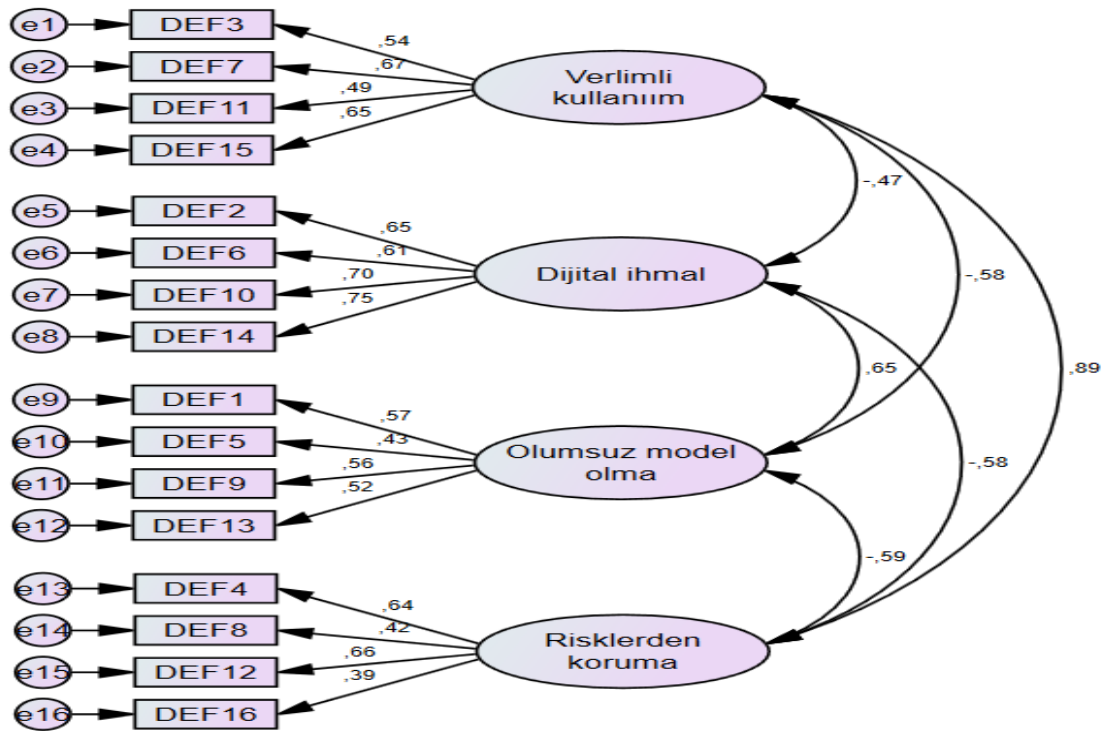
e1 DEF3
e2 DEF7
e3 DEF11
e4 DEF15
,54
,67
,49
,65
Verlimli kullanıım

e5 DEF2
e6 DEF6
e7 DEF10
e8 DEF14
,65
,61
,70
,75
Dijital ihmal

e9 DEF1
e10 DEF5
e11 DEF9
e12 DEF13
,57
,43
,56
,52
Olumsuz model olma

e13 DEF4
e14 DEF8
e15 DEF12
e16 DEF16
,64
,42
,66
,39
Risklerden koruma

-,47
-,58
,89
,65
-,58
-,59